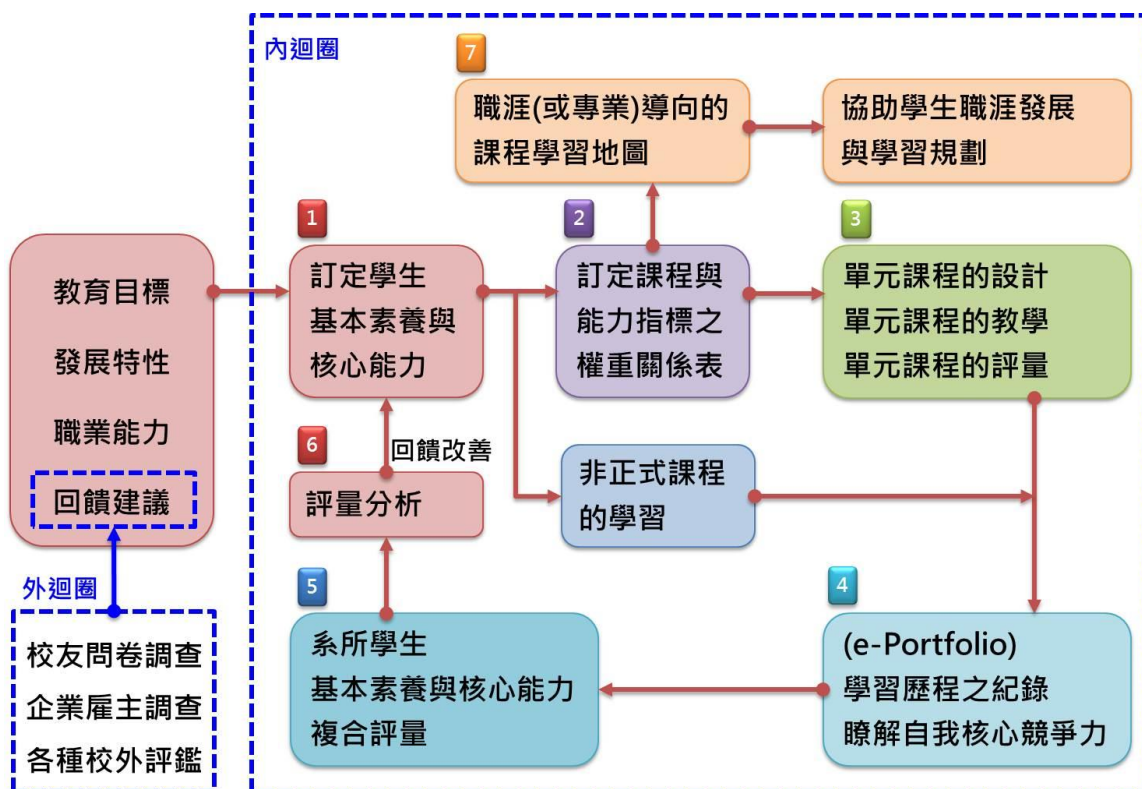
內迴圈

7

職涯(或專業)導向的課程學習地圖

協助學生職涯發展與學習規劃

教育目標
發展特性
職業能力
回饋建議

1

訂定學生基本素養與核心能力

2

訂定課程與能力指標之權重關係表

3

單元課程的設計
單元課程的教學
單元課程的評量

6

回饋改善

評量分析

非正式課程的學習

外迴圈

校友問卷調查
企業雇主調查
各種校外評鑑

5

系所學生
基本素養與核心能力
複合評量

4

(e-Portfolio)
學習歷程之紀錄
瞭解自我核心競爭力